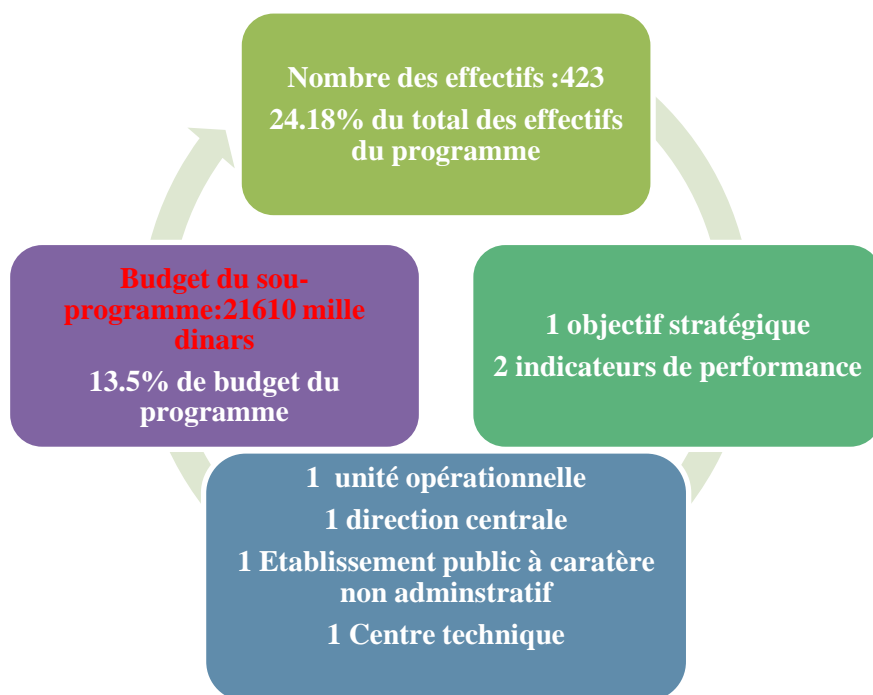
Nombre des effectifs :423

24.18% du total des effectifs du programme

1 objectif stratégique

2 indicateurs de performance

1 unité opérationnelle

1 direction centrale

1 Etablissement public à caratère non adminstratif

1 Centre technique

Budget du souprogramme:21610 mille dinars

13.5% de budget du programme